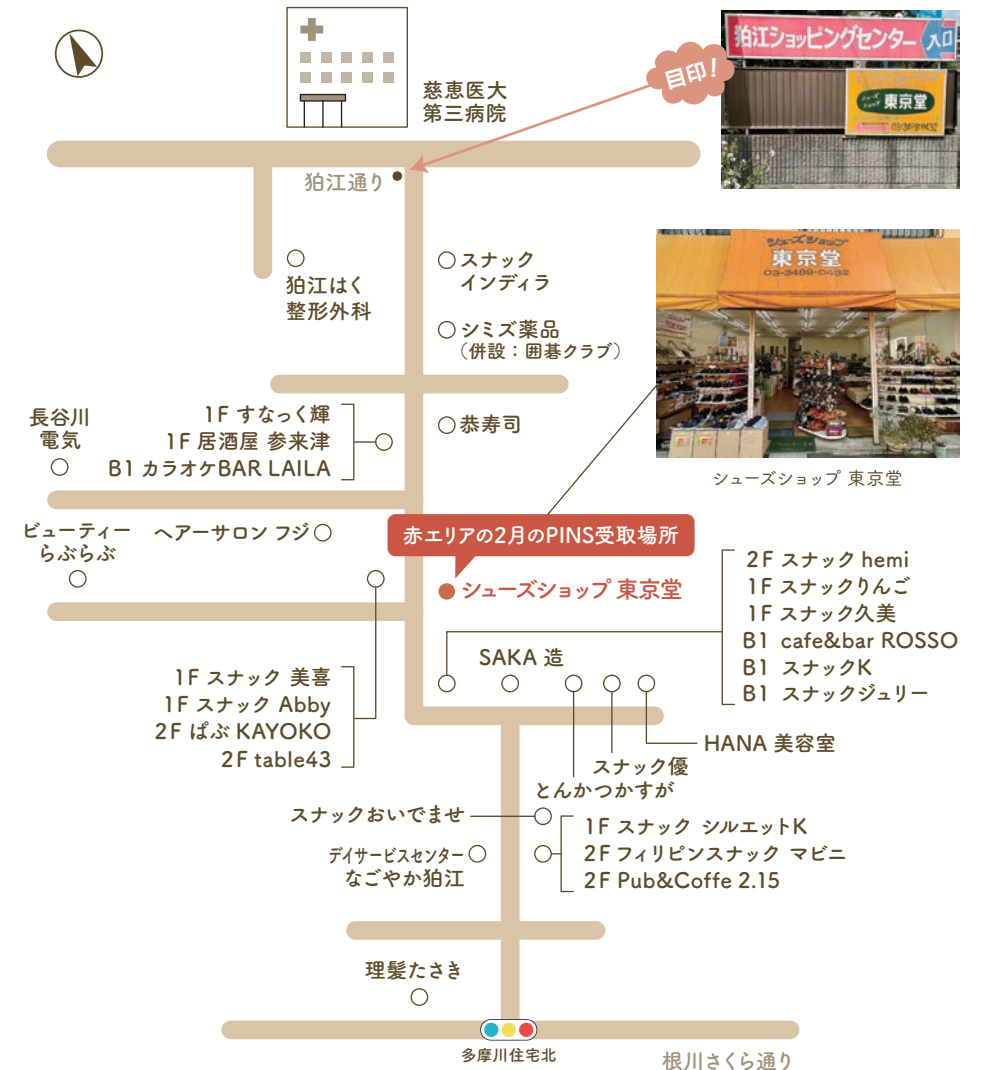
慈恵医大
第三病院

目印!

狛江ショッピングセンター 入口

シューズショップ 東京堂

狛江通り

狛江はく
整形外科

スナック
インディラ

シミズ薬品
（併設：囲碁クラブ）

シューズショップ
東京堂
03-3489-0432

シューズショップ 東京堂

長谷川
電気

1F すなっく輝
1F 居酒屋 参来津
B1 カラオケBAR LAILA

恭寿司

ビューティー
らぶらぶ

ヘアーサロン フジ

赤エリアの2月のPINS受取場所

シューズショップ 東京堂

2F スナック hemi
1F スナックりんご
1F スナック久美
B1 cafe&bar ROSSO
B1 スナックK
B1 スナックジュリー

SAKA 造

1F スナック 美喜
1F スナック Abby
2F ぱぶ KAYOKO
2F table43

HANA 美容室

スナック優
とんかつかすが

スナックおいでませ

1F スナック シルエットK
2F フィリピンスナック マビニ
2F Pub&Coffe 2.15

デイサービスセンター
なごやか狛江

理髪たさき

多摩川住宅北

根川さくら通り